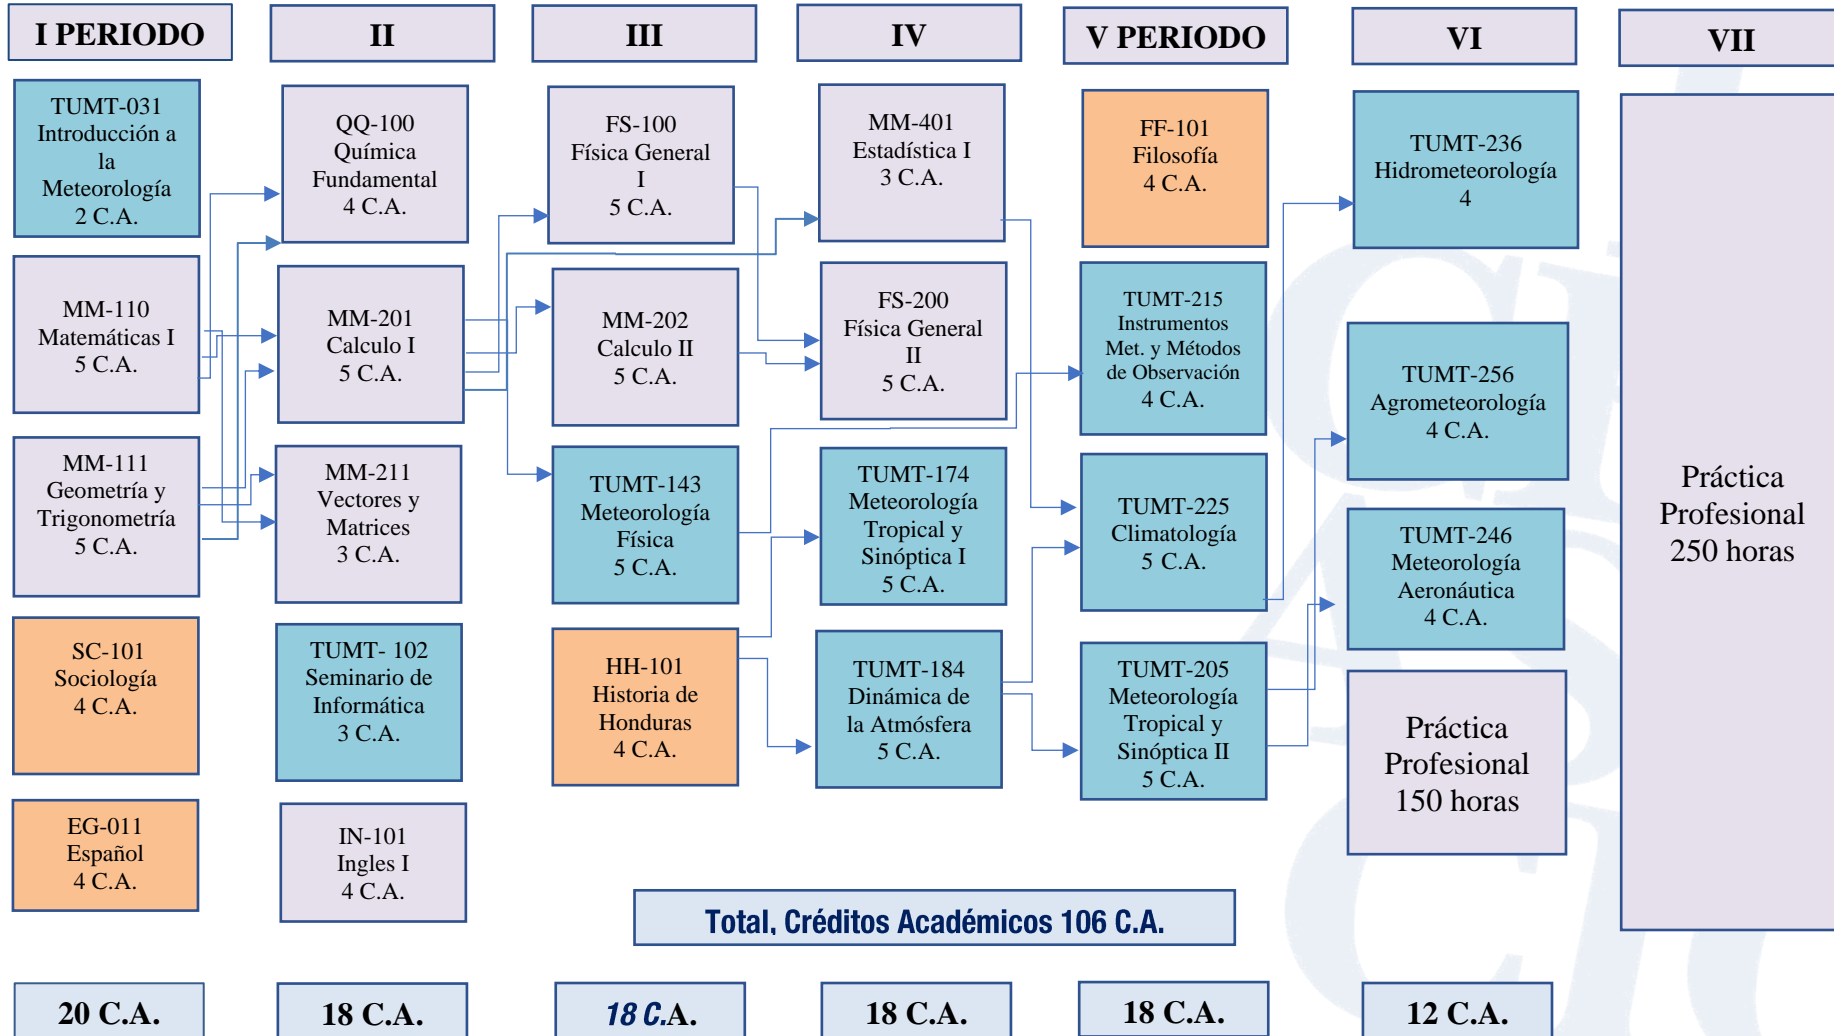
I PERIODO

TUMT-031 Introducción a la Meteorología 2 C.A.

MM-110 Matemáticas I 5 C.A.

MM-111 Geometría y Trigonometría 5 C.A.

SC-101 Sociología 4 C.A.

EG-011 Español 4 C.A.

20 C.A.

II

QQ-100 Química Fundamental 4 C.A.

MM-201 Calculo I 5 C.A.

MM-211 Vectores y Matrices 3 C.A.

TUMT- 102 Seminario de Informática 3 C.A.

IN-101 Ingles I 4 C.A.

18 C.A.

III

FS-100 Física General I 5 C.A.

MM-202 Calculo II 5 C.A.

TUMT-143 Meteorología Física 5 C.A.

HH-101 Historia de Honduras 4 C.A.

18 C.A.

IV

MM-401 Estadística I 3 C.A.

FS-200 Física General II 5 C.A.

TUMT-174 Meteorología Tropical y Sinóptica I 5 C.A.

TUMT-184 Dinámica de la Atmósfera 5 C.A.

18 C.A.

V PERIODO

FF-101 Filosofía 4 C.A.

TUMT-215 Instrumentos Met. y Métodos de Observación 4 C.A.

TUMT-225 Climatología 5 C.A.

TUMT-205 Meteorología Tropical y Sinóptica II 5 C.A.

18 C.A.

VI

TUMT-236 Hidrometeorología 4

TUMT-256 Agrometeorología 4 C.A.

TUMT-246 Meteorología Aeronáutica 4 C.A.

Práctica Profesional 150 horas

12 C.A.

VII

Práctica Profesional 250 horas

Total, Créditos Académicos 106 C.A.